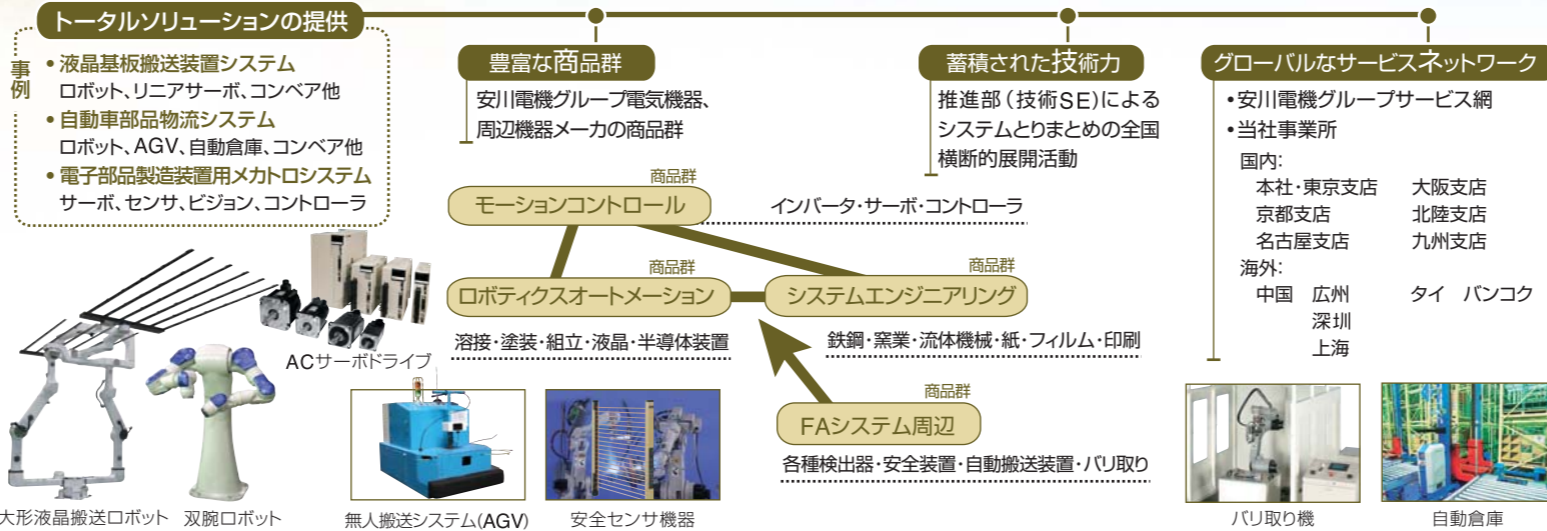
トータルソリューションの提供

事例
• 液晶基板搬送装置システム
ロボット、リニアサーボ、コンベア他
• 自動車部品物流システム
ロボット、AGV、自動倉庫、コンベア他
• 電子部品製造装置用メカトロシステム
サーボ、センサ、ビジョン、コントローラ

豊富な商品群
安川電機グループ電気機器、周辺機器メーカの商品群

蓄積された技術力
推進部（技術SE）によるシステムとりまとめの全国横断的展開活動

グローバルなサービスネットワーク
•安川電機グループサービス網
•当社事業所
国内:
本社・東京支店　大阪支店
京都支店　北陸支店
名古屋支店　九州支店
海外:
中国　広州　タイ　バンコク
深圳
上海

商品群
モーションコントロール
インバータ・サーボ・コントローラ

商品群
ロボティクスオートメーション
溶接・塗装・組立・液晶・半導体装置

商品群
システムエンジニアリング
鉄鋼・窯業・流体機械・紙・フィルム・印刷

商品群
FAシステム周辺
各種検出器・安全装置・自動搬送装置・バリ取り

ACサーボドライブ
大形液晶搬送ロボット　双腕ロボット
無人搬送システム(AGV)　安全センサ機器
バリ取り機　自動倉庫